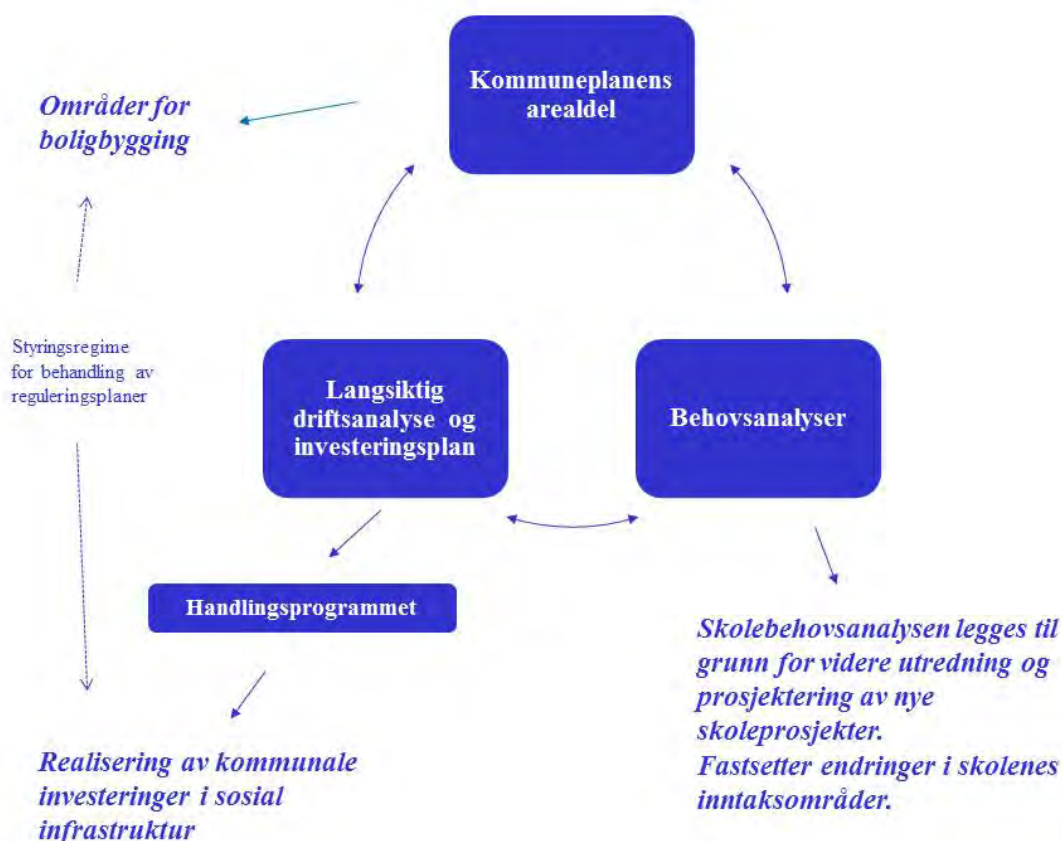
Kommuneplanens arealdel

Områder for boligbygging

Styringsregime for behandling av reguleringsplaner

Langsiktig driftsanalyse og investeringsplan

Behovsanalyser

Handlingsprogrammet

Skolebehovsanalysen legges til grunn for videre utredning og prosjektering av nye skoleprosjekter.
Fastsetter endringer i skolenes inntaksområder.

Realisering av kommunale investeringer i sosial infrastruktur